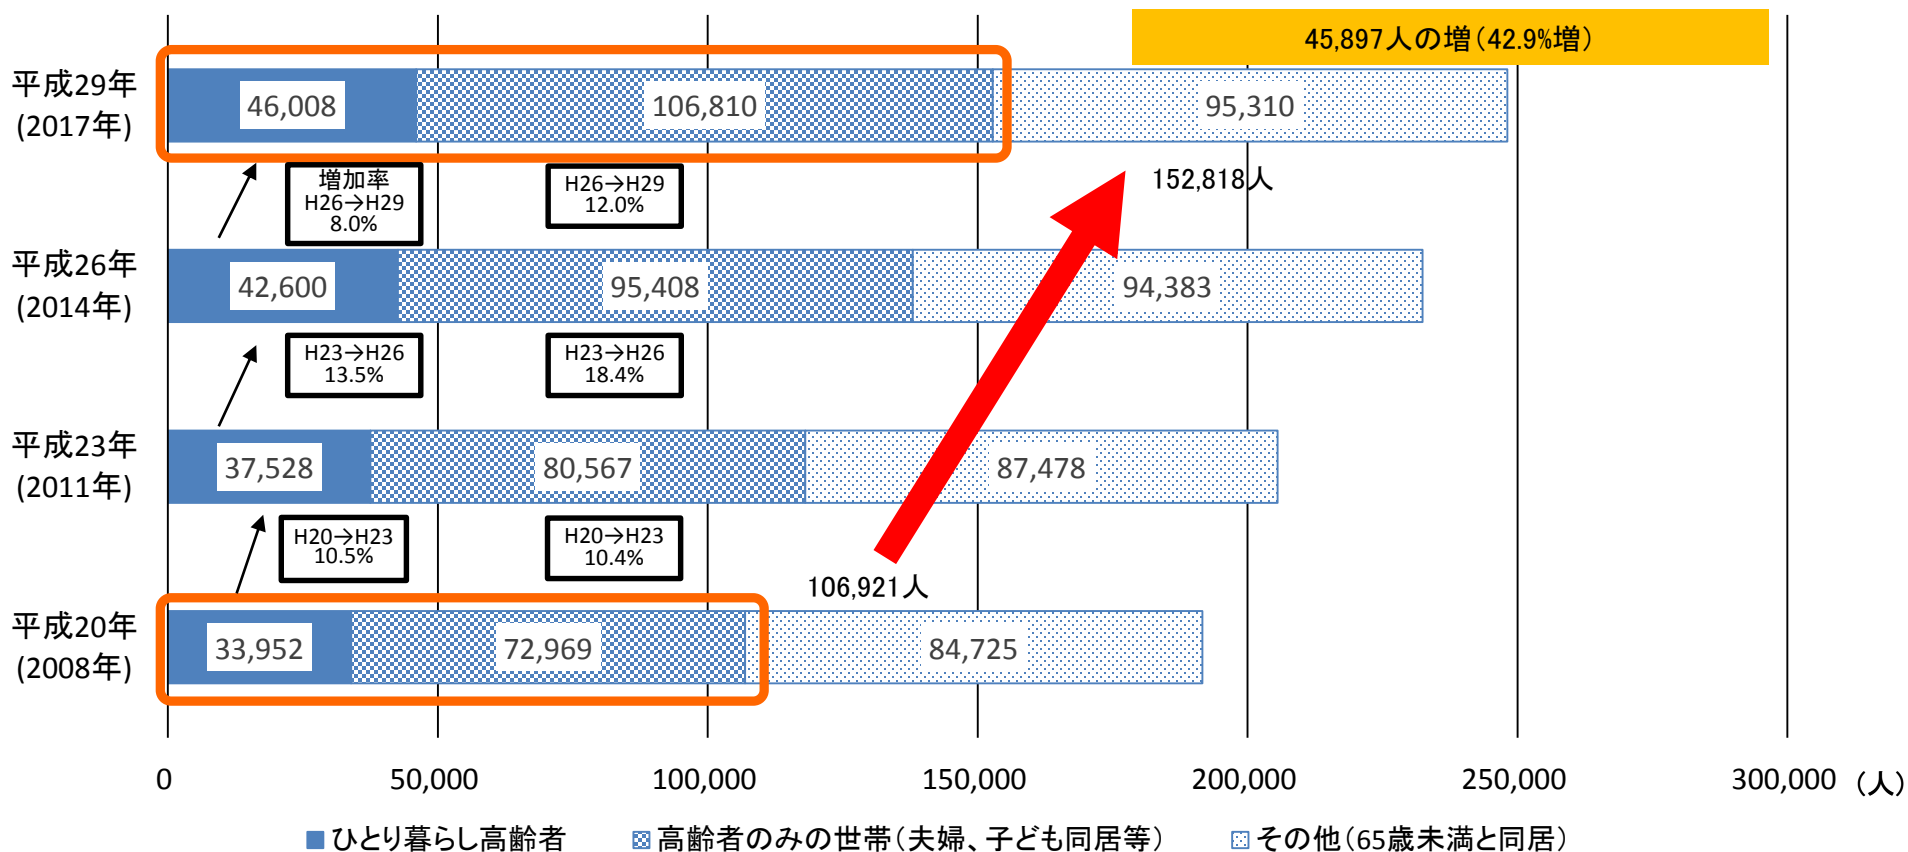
45,897人の増(42.9%増)

平成29年 (2017年)
46,008
106,810
95,310

152,818人

増加率 H26→H29 8.0%
H26→H29 12.0%

平成26年 (2014年)
42,600
95,408
94,383

H23→H26 13.5%
H23→H26 18.4%

平成23年 (2011年)
37,528
80,567
87,478

H20→H23 10.5%
H20→H23 10.4%

106,921人

平成20年 (2008年)
33,952
72,969
84,725

0
50,000
100,000
150,000
200,000
250,000
300,000
(人)

ひとり暮らし高齢者
高齢者のみの世帯(夫婦、子ども同居等)
その他(65歳未満と同居)